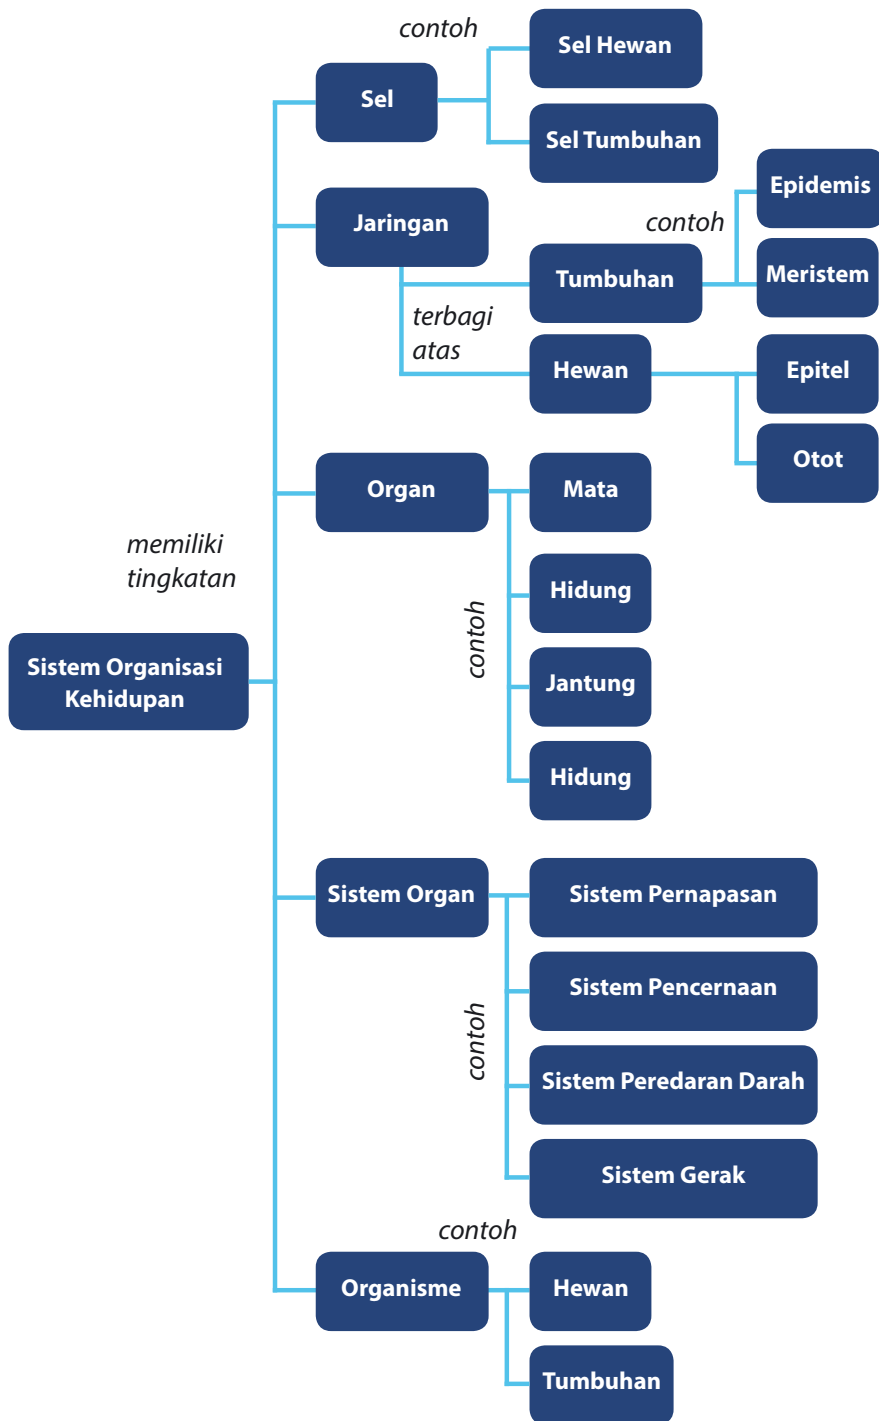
contoh

Sel

Sel Hewan

Sel Tumbuhan

Jaringan

contoh

Epidemis

Meristem

Tumbuhan

terbagi atas

Hewan

Epitel

Otot

Organ

Mata

memiliki tingkatan

Hidung

contoh

Sistem Organisasi Kehidupan

Jantung

Hidung

Sistem Organ

Sistem Pernapasan

Sistem Pencernaan

contoh

Sistem Peredaran Darah

Sistem Gerak

contoh

Organisme

Hewan

Tumbuhan